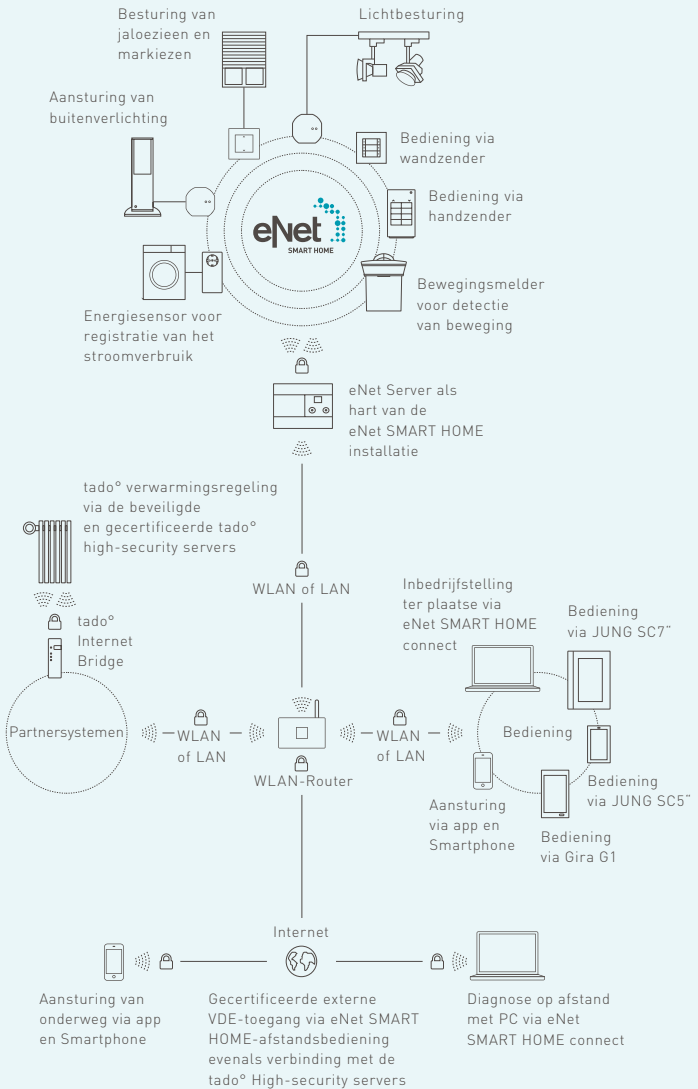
Besturing van jaloezieen en markiezen

Lichtbesturing

Aansturing van buitenverlichting

Bediening via wandzender

eNet SMART HOME

Bediening via handzender

Bewegingsmelder voor detectie van beweging

Energiesensor voor registratie van het stroomverbruik

eNet Server als hart van de eNet SMART HOME installatie

tado° verwarmingsregeling via de beveiligde en gecertificeerde tado° high-security servers

WLAN of LAN

tado° Internet Bridge

Inbedrijfstelling ter plaatse via eNet SMART HOME connect

Bediening via JUNG SC7"

Partnersystemen

WLAN of LAN

WLAN-Router

WLAN of LAN

Bediening

Bediening via JUNG SC5"

Aansturing via app en Smartphone

Bediening via Gira G1

Internet

Aansturing van onderweg via app en Smartphone

Gecertificeerde externe VDE-toegang via eNet SMART HOME-afstandsbediening evenals verbinding met de tado° High-security servers

Diagnose op afstand met PC via eNet SMART HOME connect